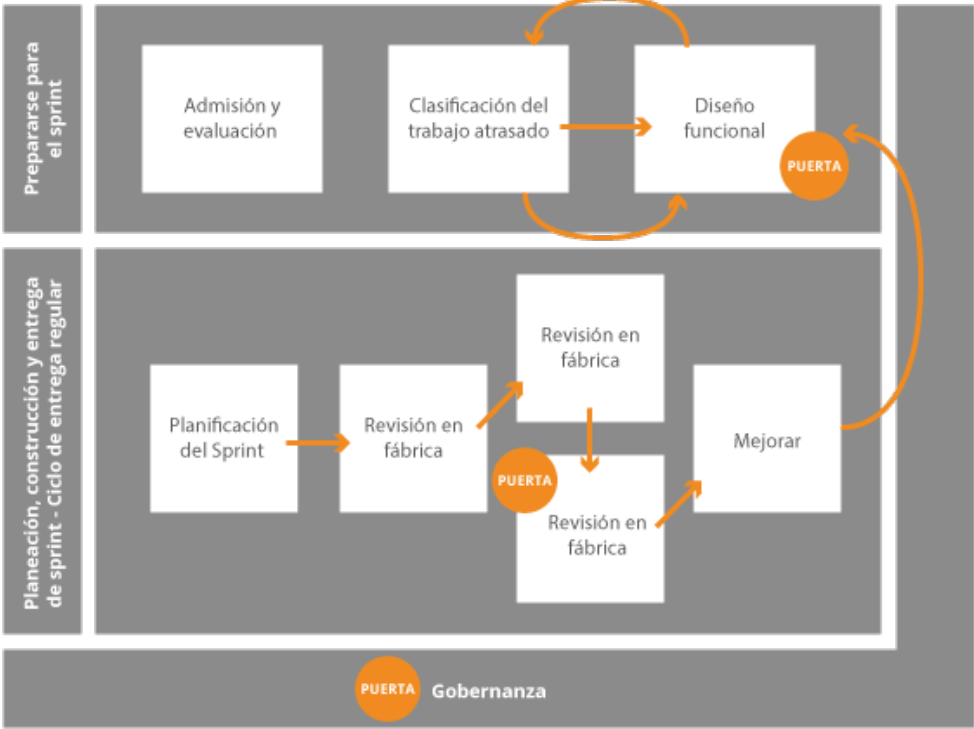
Prepararse para el sprint

Admisión y evaluación

Clasificación del trabajo atrasado

Diseño funcional

PUERTA

Planeación, construcción y entrega de sprint - Ciclo de entrega regular

Revisión en fábrica

Planificación del Sprint

Revisión en fábrica

Mejorar

PUERTA

Revisión en fábrica

PUERTA

Gobernanza